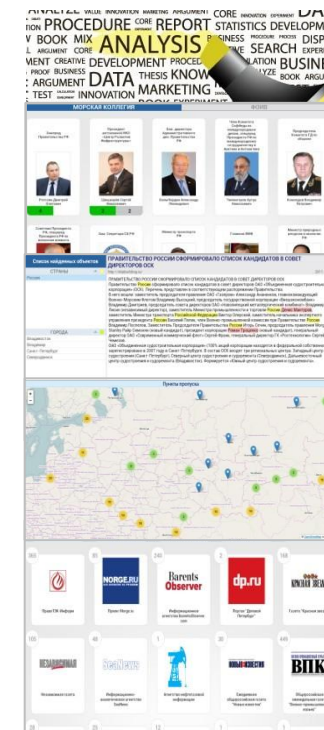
ANALYZE VALUE INNOVATION MARKETING ARGUMENT CORE
PROCEDURE CORE REPORT STATISTICS DEVELOPM
BOOK MIX ANALYSIS SEARCH DISP
ARGUMENT CORE DEVELOPMENT PROCEDURE BOOK ARGU
ARGUMENT DATA THESIS KNOW
TEST INNOVATION MARKETING

МОРСКАЯ КОЛЛЕГИЯ

Список найденных объектов
СТРАНЫ
Россия

ГОРОДА
Владивосток
Москва
Санкт-Петербург
Севастополь

ПРАВИТЕЛЬСТВО РОССИИ СФОРМИРОВАЛО СПИСОК КАНДИДАТОВ В СОВЕТ ДИРЕКТОРОВ ОСК

Пункты пропуска

Уран ПК Инфо
Norge.ru
Barents Observer
dp.ru
Крылья Звезды
НЕЗАВИСИМАЯ
SeaNews
ВПК